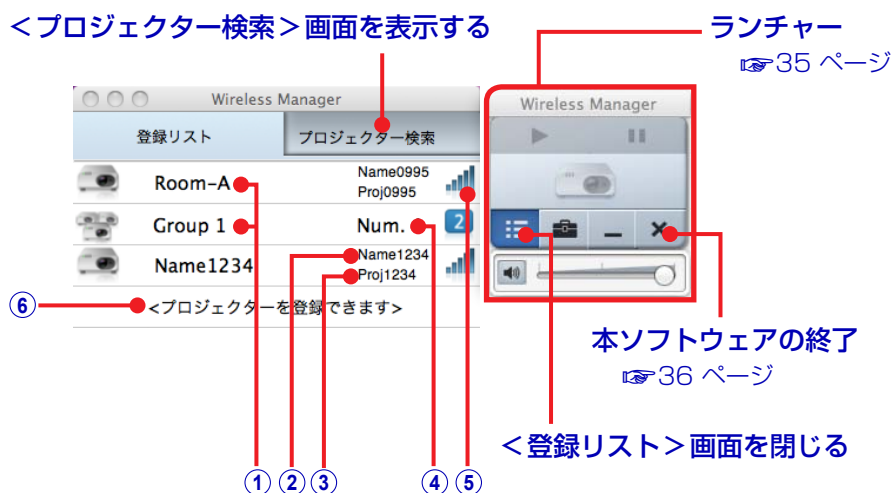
<プロジェクター検索>画面を表示する

ランチャー
☞35 ページ

Wireless Manager

登録リスト

プロジェクター検索

Room-A

Name0995
Proj0995

Group 1

Num.

2

Name1234

Name1234
Proj1234

⑥

<プロジェクターを登録できます>

Wireless Manager

本ソフトウェアの終了
☞36 ページ

<登録リスト>画面を閉じる

① ② ③ ④ ⑤